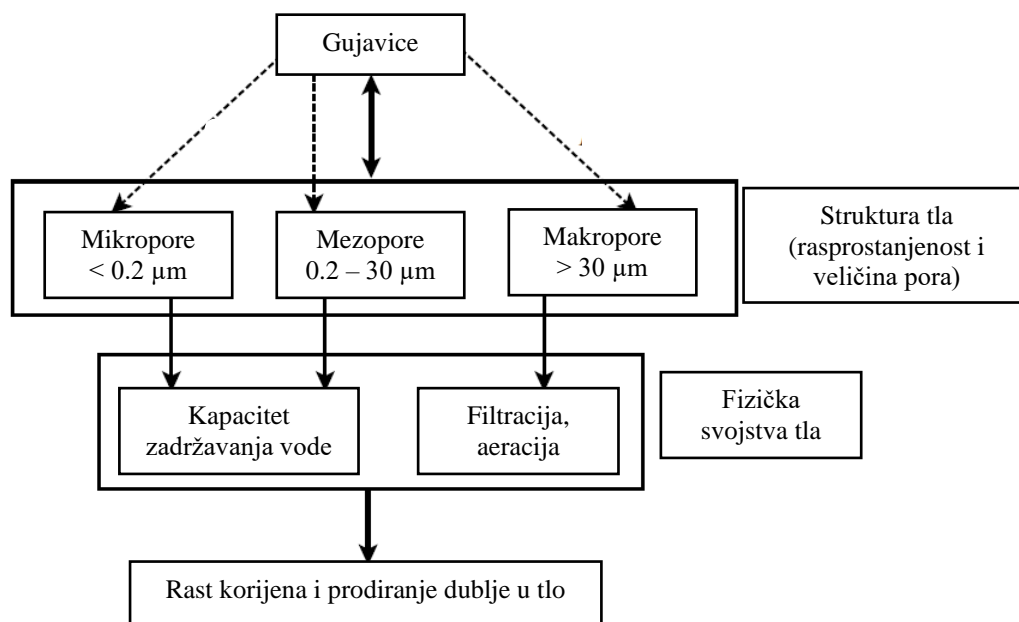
Gujavice

Mikropore
< 0.2 μm

Mezopore
0.2 – 30 μm

Makropore
> 30 μm

Struktura tla
(rasprostanjenost i veličina pora)

Kapacitet
zadržavanja vode

Filtracija,
aeracija

Fizička
svojstva tla

Rast korijena i prodiranje dublje u tlo